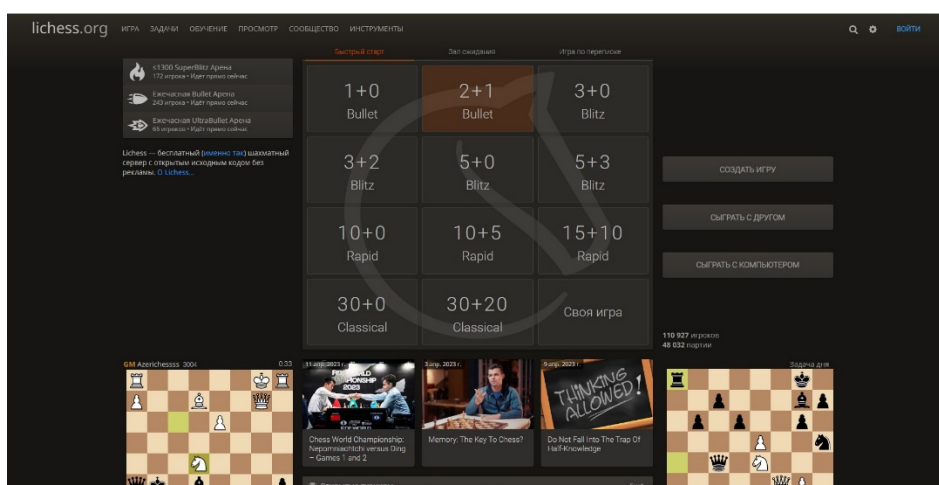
lichess.org ИГРА ЗАДАЧИ ОБУЧЕНИЕ ПРОСМОТР СООБЩЕСТВО ИНСТРУМЕНТЫ

ВОЙТИ

<1300 SuperBlitz Арена
172 игрока • Идёт прямо сейчас

Ежечасная Bullet Арена
243 игрока • Идёт прямо сейчас

Ежечасная UltraBullet Арена
65 игроков • Идёт прямо сейчас

Lichess — бесплатный (именно так) шахматный сервер с открытым исходным кодом без рекламы. О Lichess...

Быстрый старт Зал ожидания Игра по переписке

1+0
Bullet

2+1
Bullet

3+0
Blitz

3+2
Blitz

5+0
Blitz

5+3
Blitz

10+0
Rapid

10+5
Rapid

15+10
Rapid

30+0
Classical

30+20
Classical

Своя игра

СОЗДАТЬ ИГРУ

СЫГРАТЬ С ДРУГОМ

СЫГРАТЬ С КОМПЬЮТЕРОМ

110 927 игроков
48 632 партии

GM Azerichessss 3004 0:33

11 апр. 2023 г.
Chess World Championship: Nepomniachtchi versus Ding – Games 1 and 2

3 апр. 2023 г.
Memory: The Key To Chess?

8 апр. 2023 г.
THINKING ALLOWED!
Do Not Fall Into The Trap Of Half-Knowledge

Задача дня